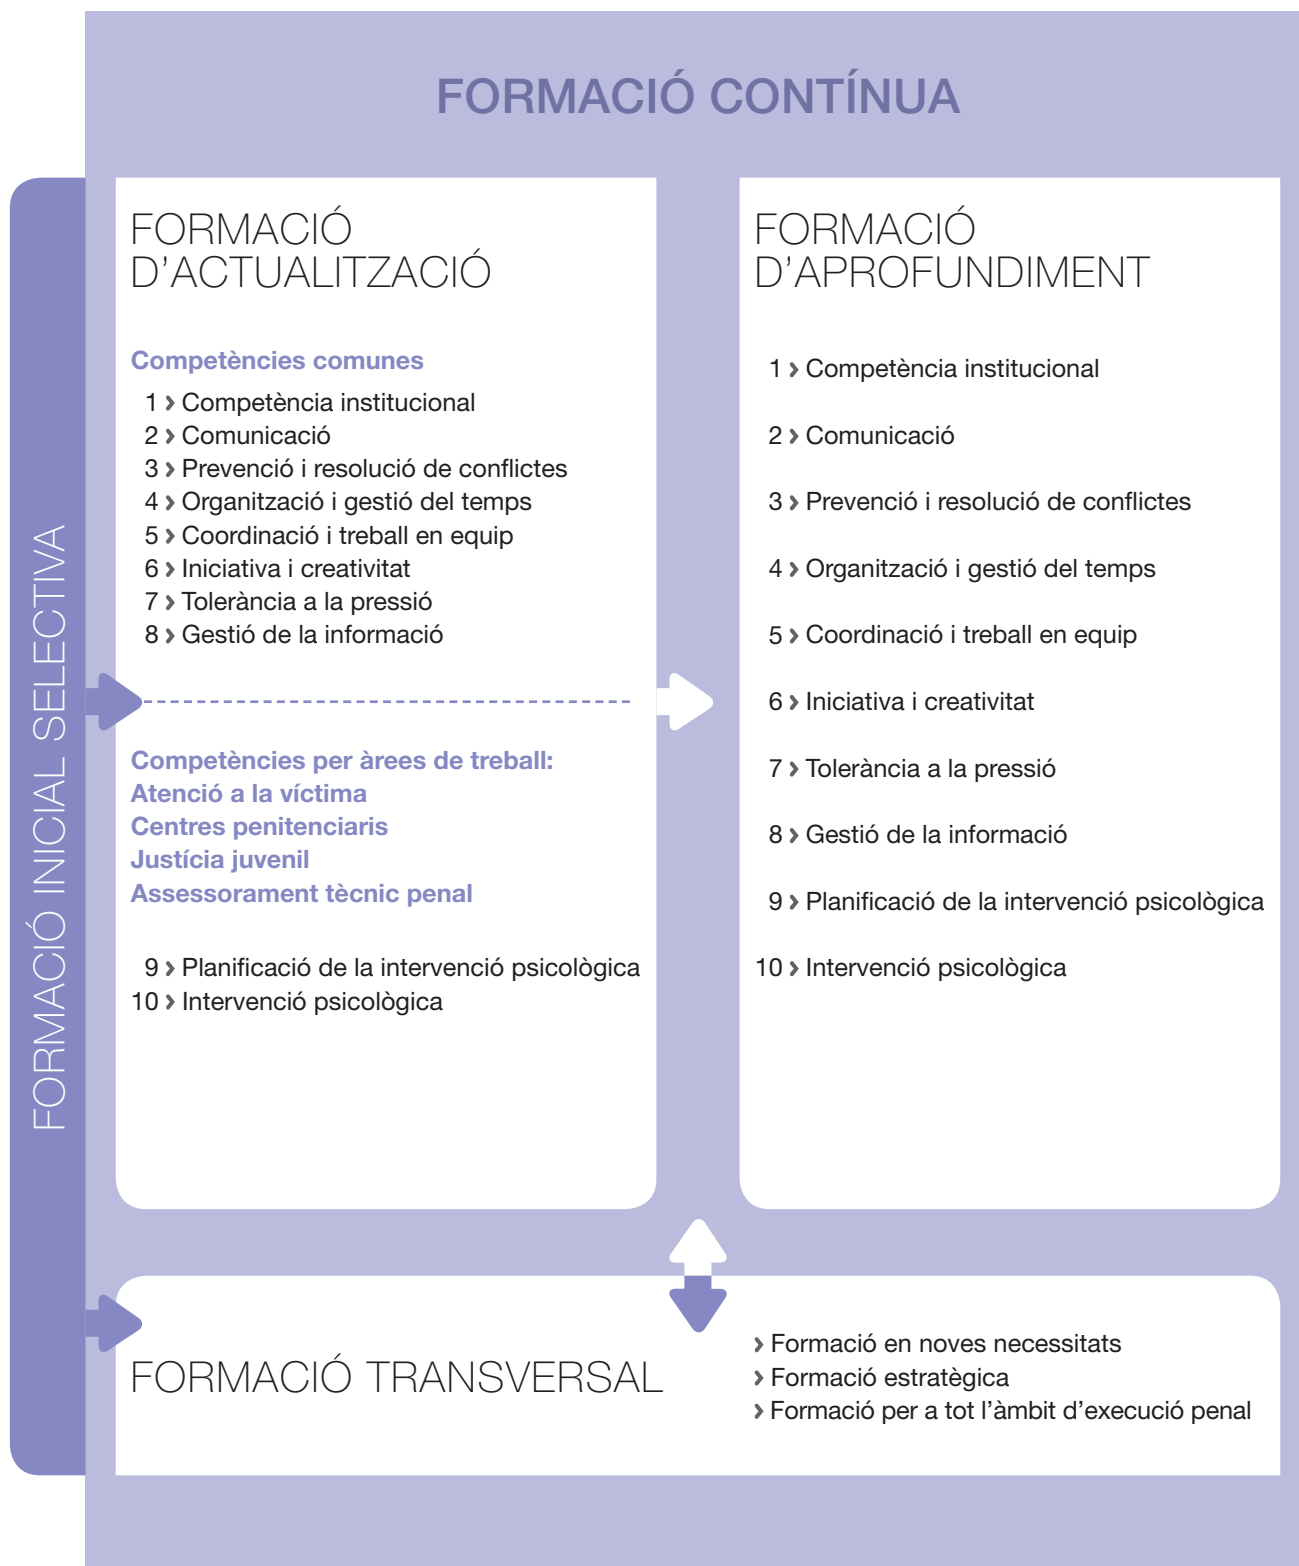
FORMACIÓ CONTÍNUA

FORMACIÓ INICIAL SELECTIVA

FORMACIÓ D'ACTUALITZACIÓ

Competències comunes

1 › Competència institucional
2 › Comunicació
3 › Prevenció i resolució de conflictes
4 › Organització i gestió del temps
5 › Coordinació i treball en equip
6 › Iniciativa i creativitat
7 › Tolerància a la pressió
8 › Gestió de la informació

Competències per àrees de treball:
Atenció a la víctima
Centres penitenciaris
Justícia juvenil
Assessorament tècnic penal

9 › Planificació de la intervenció psicològica
10 › Intervenció psicològica

FORMACIÓ D'APROFUNDIMENT

1 › Competència institucional
2 › Comunicació
3 › Prevenció i resolució de conflictes
4 › Organització i gestió del temps
5 › Coordinació i treball en equip
6 › Iniciativa i creativitat
7 › Tolerància a la pressió
8 › Gestió de la informació
9 › Planificació de la intervenció psicològica
10 › Intervenció psicològica

FORMACIÓ TRANSVERSAL

› Formació en noves necessitats
› Formació estratègica
› Formació per a tot l'àmbit d'execució penal